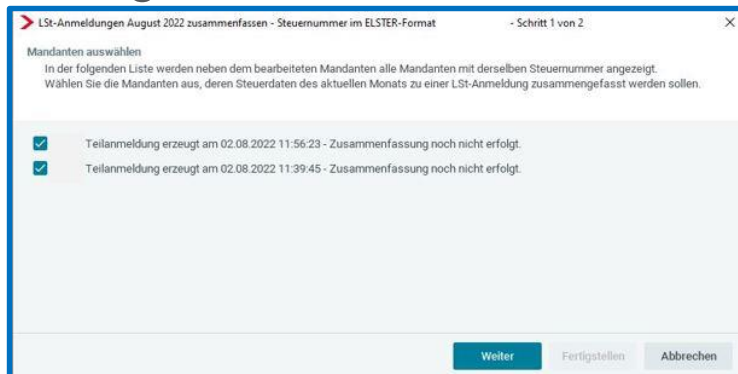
LSt-Anmeldungen August 2022 zusammenfassen - Steuernummer im ELSTER-Format - Schritt 1 von 2

Mandanten auswählen

In der folgenden Liste werden neben dem bearbeiteten Mandanten alle Mandanten mit derselben Steuernummer angezeigt. Wählen Sie die Mandanten aus, deren Steuerdaten des aktuellen Monats zu einer LSt-Anmeldung zusammengefasst werden sollen.

Teilanmeldung erzeugt am 02.08.2022 11:56:23 - Zusammenfassung noch nicht erfolgt.

Teilanmeldung erzeugt am 02.08.2022 11:39:45 - Zusammenfassung noch nicht erfolgt.

Weiter Fertigstellen Abbrechen